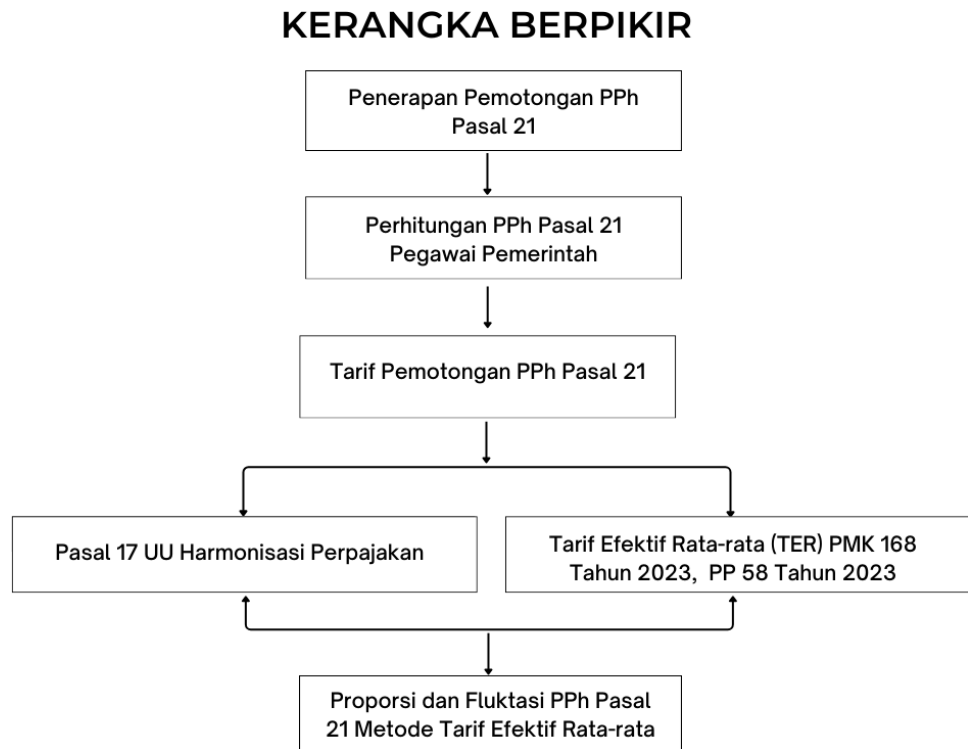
KERANGKA BERPIKIR

Penerapan Pemotongan PPh Pasal 21

Perhitungan PPh Pasal 21 Pegawai Pemerintah

Tarif Pemotongan PPh Pasal 21

Pasal 17 UU Harmonisasi Perpajakan

Tarif Efektif Rata-rata (TER) PMK 168 Tahun 2023, PP 58 Tahun 2023

Proporsi dan Fluktasi PPh Pasal 21 Metode Tarif Efektif Rata-rata